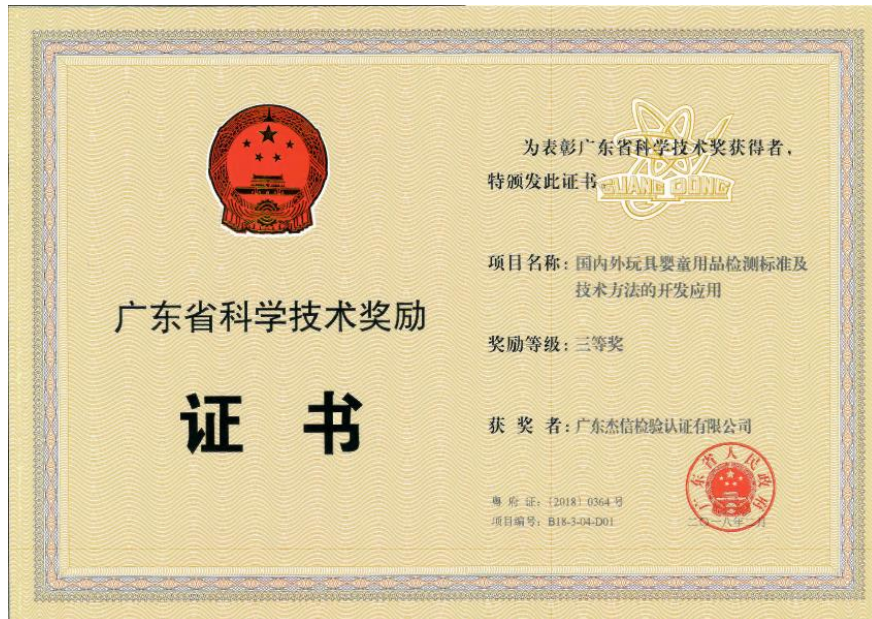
广东省科学技术奖励

证 书

为表彰广东省科学技术奖获得者，特颁发此证书。

GUANGDONG

项目名称：国内外玩具婴童用品检测标准及技术方法的开发应用

奖励等级：三等奖

获 奖 者：广东杰信检验认证有限公司

粤府证：〔2018〕0364号

项目编号：B18-3-04-D01

广东省人民政府

二〇一八年一月